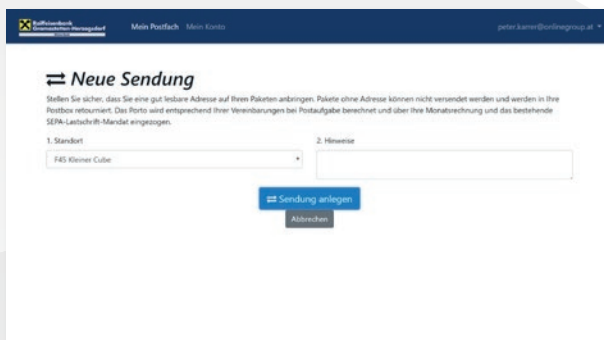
Raiffeisenbank Gramastetten-Herzogsdorf

Mein Postfach Mein Konto

peter.karrer@onlinegroup.at

⇄ Neue Sendung

Stellen Sie sicher, dass Sie eine gut lesbare Adresse auf Ihren Paketen anbringen. Pakete ohne Adresse können nicht versendet werden und werden in Ihre Postbox retourniert. Das Porto wird entsprechend Ihrer Vereinbarungen bei Postaufgabe berechnet und über Ihre Monatsrechnung und das bestehende SEPA-Lastschrift-Mandat eingezogen.

1. Standort

F45 Kleiner Cube

2. Hinweise

⇄ Sendung anlegen

Abbrechen